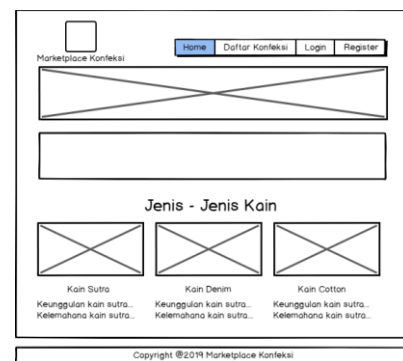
Marketplace Konfeksi

Home | Daftar Konfeksi | Login | Register

Jenis - Jenis Kain

Kain Sutra
Keunggulan kain sutra...
Kelemahana kain sutra...

Kain Denim
Keunggulan kain sutra...
Kelemahana kain sutra...

Kain Cotton
Keunggulan kain sutra...
Kelemahana kain sutra...

Copyright @2019 Marketplace Konfeksi